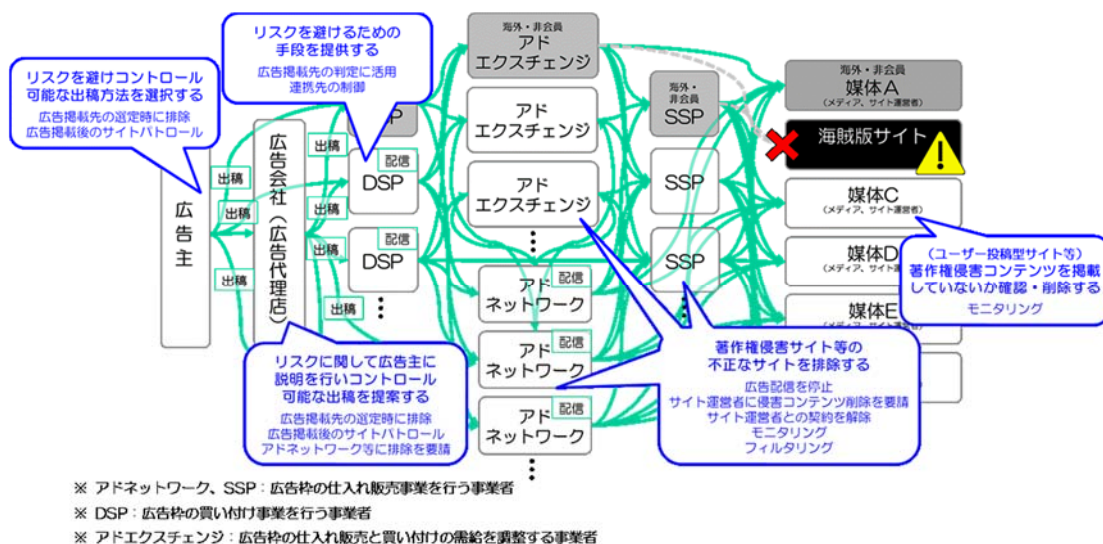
リスクを避けコントロール可能な出稿方法を選択する
広告掲載先の選定時に排除
広告掲載後のサイトパトロール

リスクを避けるための手段を提供する
広告掲載先の判定に活用
連携先の制御

広告主

出稿
出稿
出稿

広告会社（広告代理店）

出稿
出稿
出稿
出稿

P

配信
DSP

配信
DSP

海外・非会員
アド
エクスチェンジ

アド
エクスチェンジ

アド
エクスチェンジ

配信
アド
ネットワーク

配信
アド
ネットワーク

配信
アド
ネットワーク

海外・非会員
SSP

SSP

SSP

海外・非会員
媒体A
（メディア、サイト運営者）

海賊版サイト

媒体C
（メディア、サイト運営者）

媒体D
（メディア、サイト

媒体E

（ユーザー投稿型サイト等）
著作権侵害コンテンツを掲載していないか確認・削除する
モニタリング

リスクに関して広告主に説明を行いコントロール可能な出稿を提案する
広告掲載先の選定時に排除
広告掲載後のサイトパトロール
アドネットワーク等に排除を要請

著作権侵害サイト等の不正なサイトを排除する
広告配信を停止
サイト運営者に侵害コンテンツ削除を要請
サイト運営者との契約を解除
モニタリング
フィルタリング

※ アドネットワーク、SSP：広告枠の仕入れ販売事業を行う事業者
※ DSP：広告枠の買い付け事業を行う事業者
※ アドエクスチェンジ：広告枠の仕入れ販売と買い付けの需給を調整する事業者